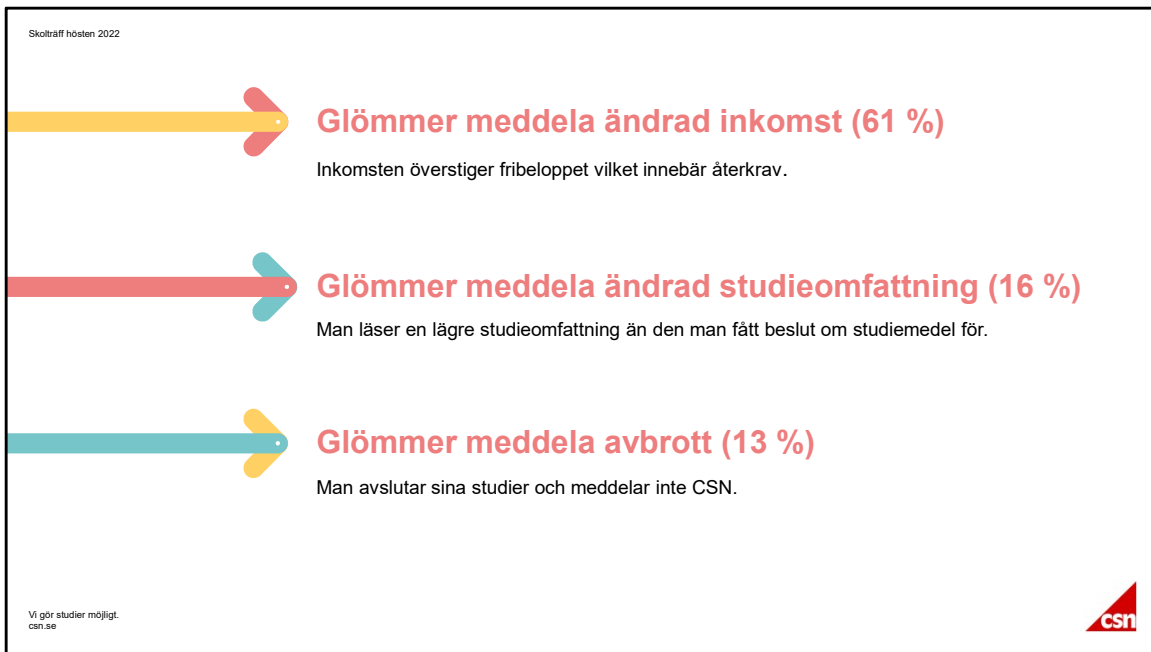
Skolträff hösten 2022

Glömmer meddela ändrad inkomst (61 %)

Inkomsten överstiger fribeloppet vilket innebär återkrav.

Glömmer meddela ändrad studieomfattning (16 %)

Man läser en lägre studieomfattning än den man fått beslut om studiemedel för.

Glömmer meddela avbrott (13 %)

Man avslutar sina studier och meddelar inte CSN.

Vi gör studier möjligt.
csn.se

csn